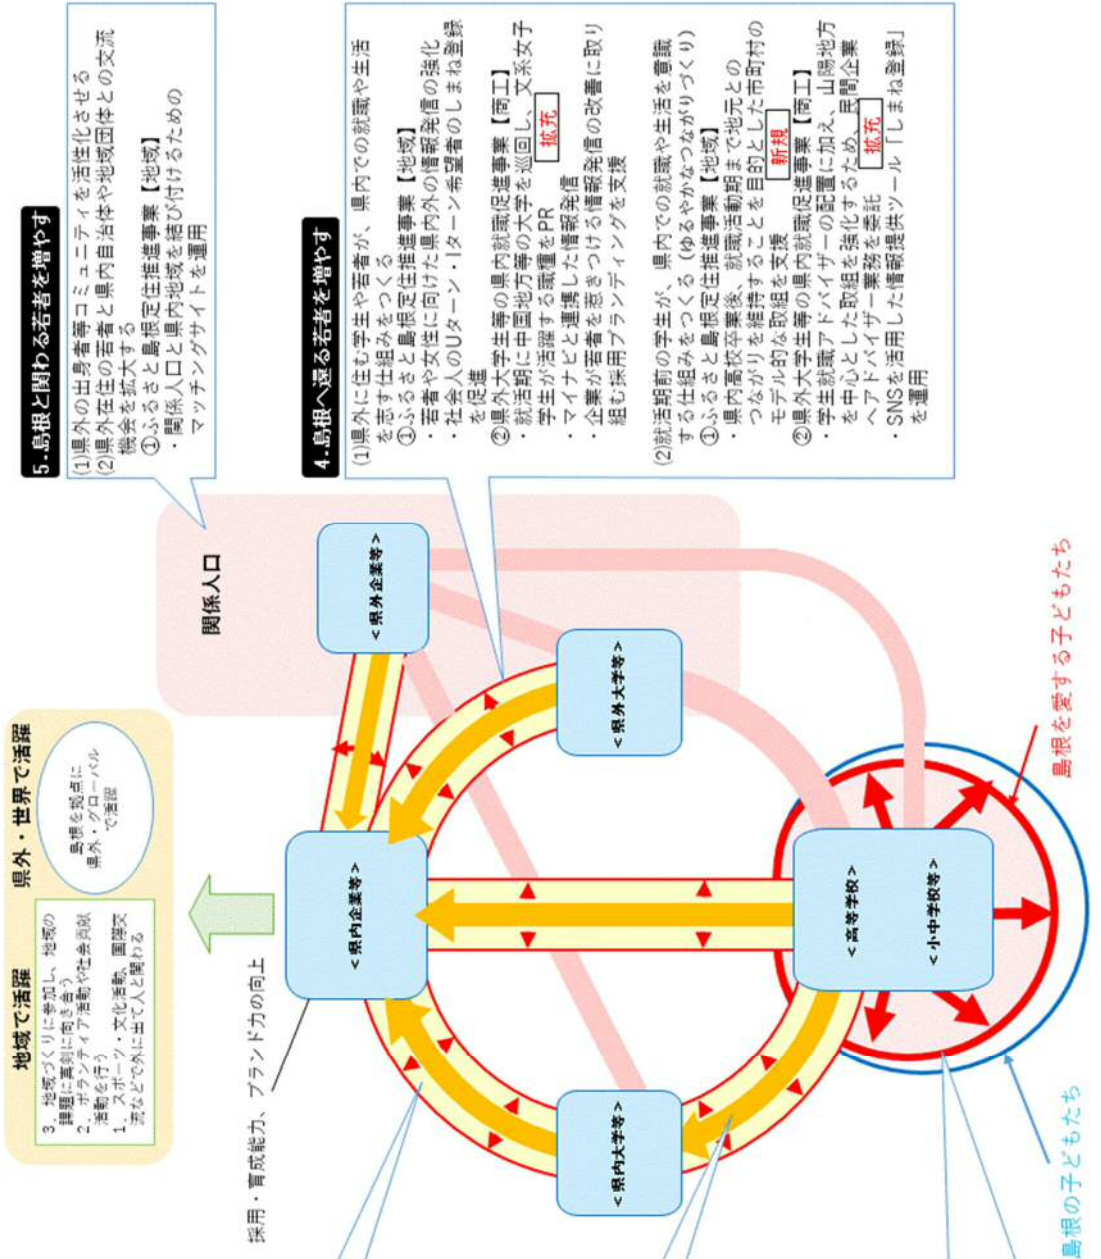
5.島根と関わる若者を増やす

(1)県外の出身者コミュニティを活性化させる
(2)県外在住の若者と県内自治体や地域団体との交流機会を拡大する
①ふるさと島根定住推進事業【地域】
・関係人口と県内地域を結び付けるためのマッチングサイトを運用

4.島根へ還る若者を増やす

(1)県外に住む学生や若者が、県内での就職や生活を志す仕組みをつくる
①ふるさと島根定住推進事業【地域】
・若者や女性に向けた県内外の情報発信の強化
・社会人のUターン・Iターン希望者のしまね登録を促進
②県外大学生等の県内就職促進事業【商工】
・就活期に中国地方等の大学を巡回し、文系女子学生が活躍する職種をPR 拡充
・マイナビと連携した情報発信
・企業が若者を惹きつける情報発信の改善に取り組む採用ブランディングを支援

(2)就活期前の学生が、県内での就職や生活を意識する仕組みをつくる（ゆるやかなつながりづくり）
①ふるさと島根定住推進事業【地域】
・県内高校卒業後、就職活動期まで地元とのつながりを維持することを目的とした市町村のモデル的な取組を支援 新規
②県外大学生等の県内就職促進事業【商工】
・学生就職アドバイザーの配置に加え、山陽地方を中心とした取組を強化するため、民間企業へアドバイザー業務を委託 拡充
・SNSを活用した情報提供ツール「しまね登録」を運用

関係人口

＜県外企業等＞

＜県外大学等＞

地域で活躍
3. 地域づくりに参加し、地域の課題に真剣に向き合う
2. ボランティア活動や社会貢献活動を行う
1. スポーツ・文化活動、国際交流などで外に出て人と関わる

県外・世界で活躍
島根を拠点に県外・グローバルで活躍

＜県内企業等＞

＜高等学校＞

＜小中学校等＞

＜県内大学等＞

採用・育成能力、ブランド力の向上

島根を愛する子どもたち

島根の子どもたち